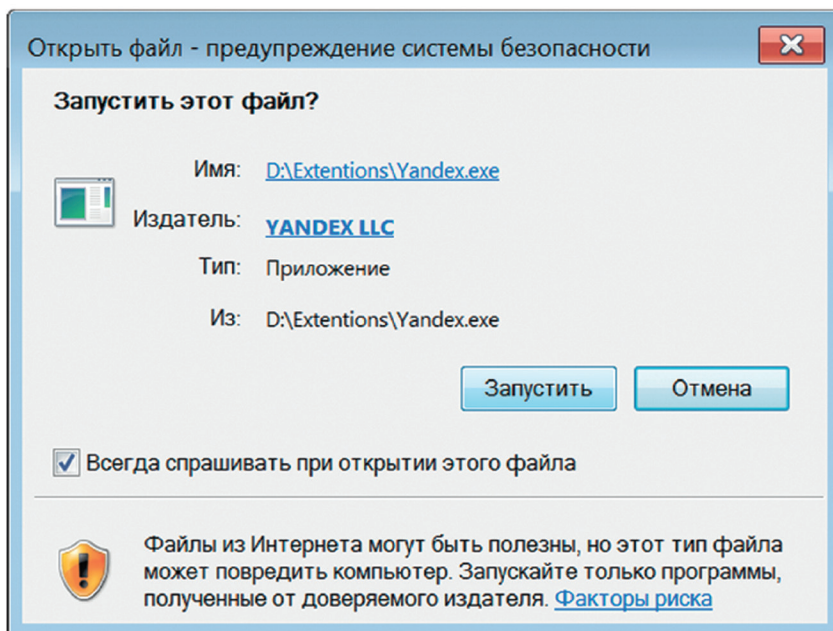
Открыть файл - предупреждение системы безопасности

Запустить этот файл?

Имя: D:\Extentions\Yandex.exe

Издатель: YANDEX LLC

Тип: Приложение

Из: D:\Extentions\Yandex.exe

Запустить

Отмена

Всегда спрашивать при открытии этого файла

Файлы из Интернета могут быть полезны, но этот тип файла может повредить компьютер. Запускайте только программы, полученные от доверяемого издателя. Факторы риска